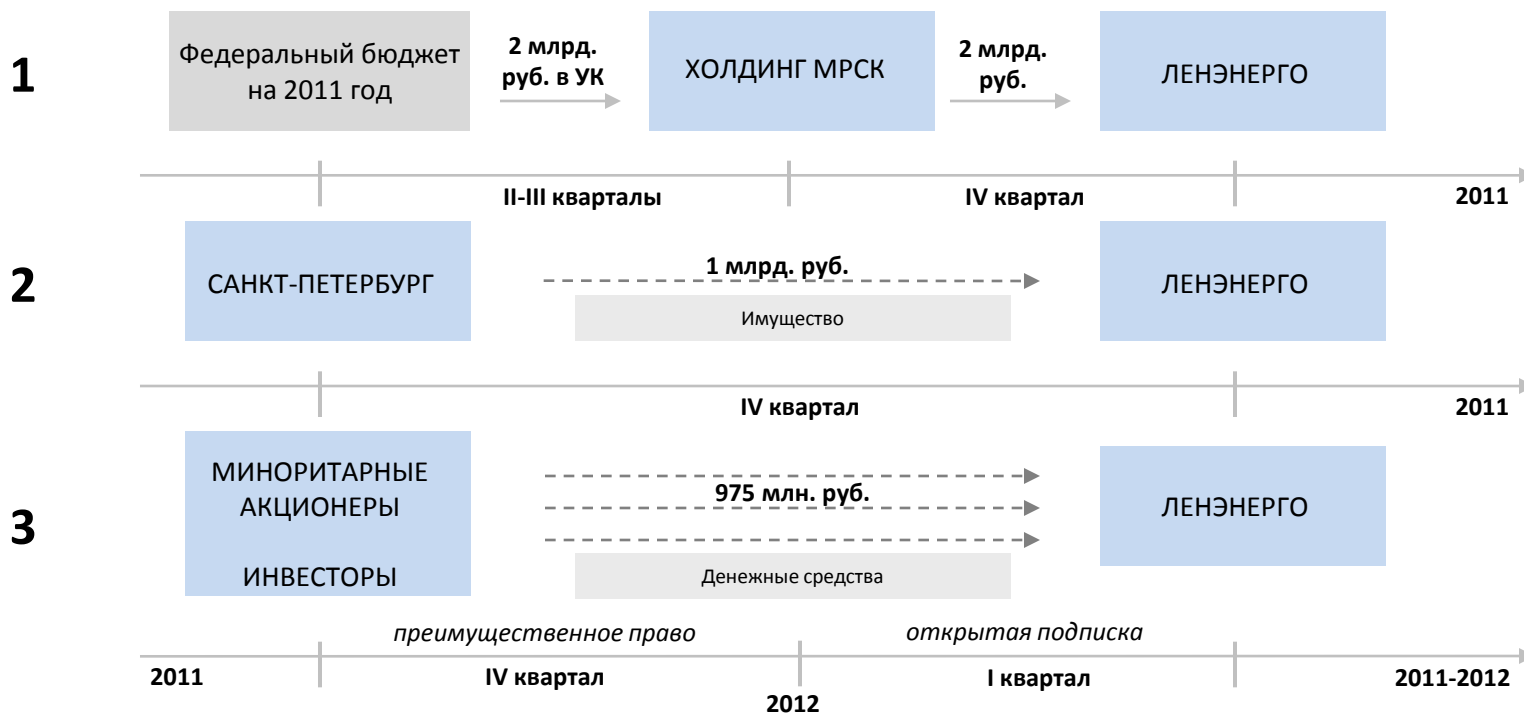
1

Федеральный бюджет на 2011 год

2 млрд. руб. в УК

ХОЛДИНГ МРСК

2 млрд. руб.

ЛЕНЭНЕРГО

II-III кварталы

IV квартал

2011

2

САНКТ-ПЕТЕРБУРГ

1 млрд. руб.

Имущество

ЛЕНЭНЕРГО

IV квартал

2011

3

МИНОРИТАРНЫЕ АКЦИОНЕРЫ

ИНВЕСТОРЫ

975 млн. руб.

Денежные средства

ЛЕНЭНЕРГО

*преимущественное право*

*открытая подписка*

2011

IV квартал

2012

I квартал

2011-2012